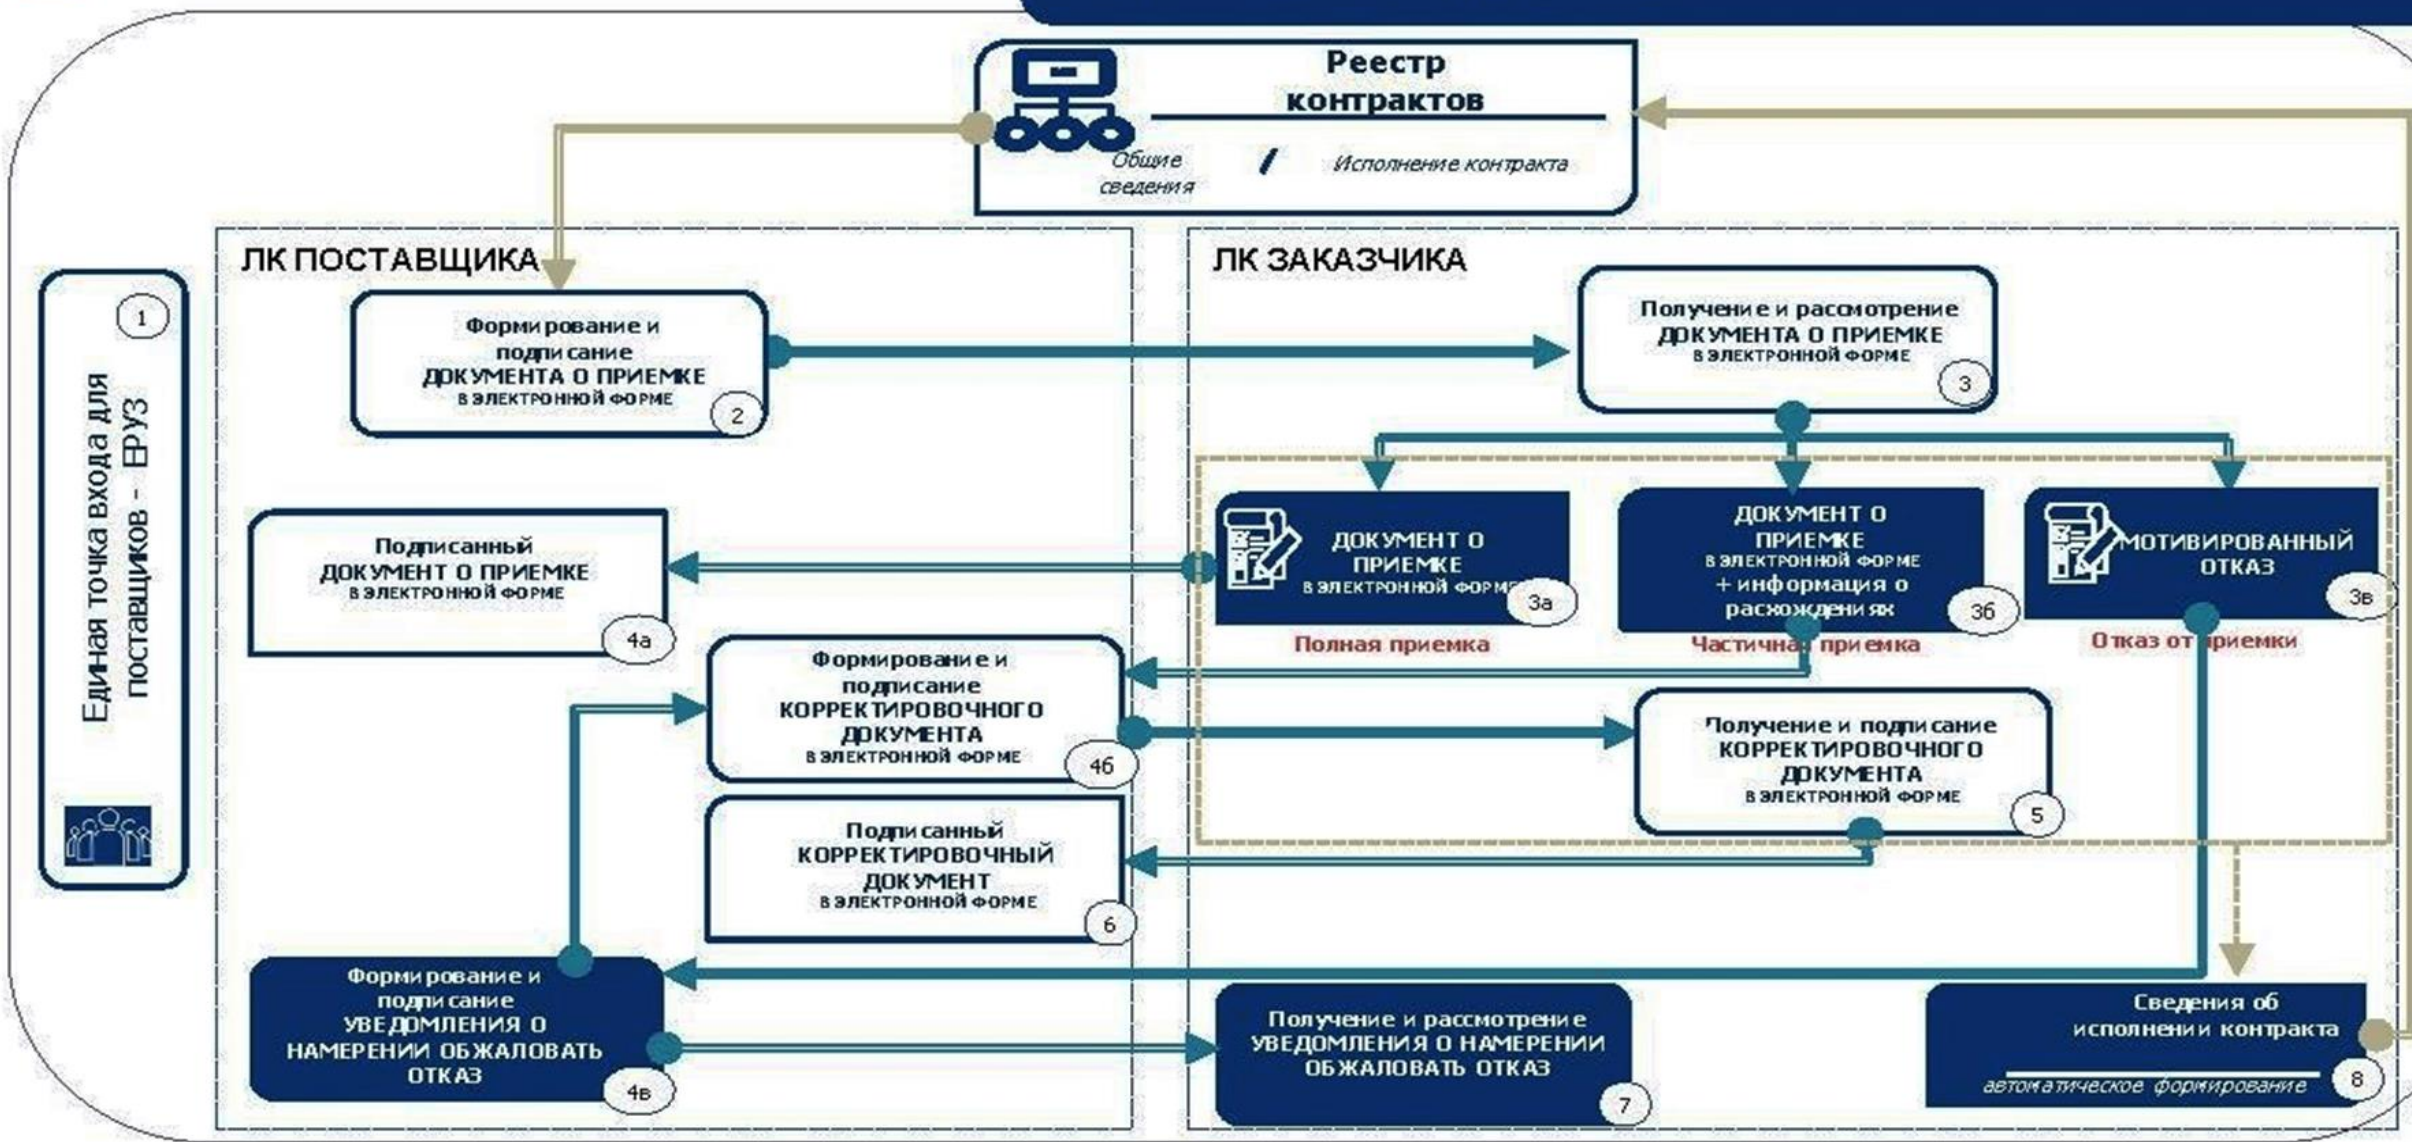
Реестр контрактов

Общие сведения / Исполнение контракта

Единая точка входа для поставщиков - ЕРУЗ

1

ЛК ПОСТАВЩИКА

Формирование и подписание ДОКУМЕНТА О ПРИЕМКЕ В ЭЛЕКТРОННОЙ ФОРМЕ 2

Подписанный ДОКУМЕНТ О ПРИЕМКЕ В ЭЛЕКТРОННОЙ ФОРМЕ 4а

Формирование и подписание КОРРЕКТИРОВОЧНОГО ДОКУМЕНТА В ЭЛЕКТРОННОЙ ФОРМЕ 4б

Подписанный КОРРЕКТИРОВОЧНЫЙ ДОКУМЕНТ В ЭЛЕКТРОННОЙ ФОРМЕ 6

Формирование и подписание УВЕДОМЛЕНИЯ О НАМЕРЕНИИ ОБЖАЛОВАТЬ ОТКАЗ 4в

ЛК ЗАКАЗЧИКА

Получение и расмотрение ДОКУМЕНТА О ПРИЕМКЕ В ЭЛЕКТРОННОЙ ФОРМЕ 3

ДОКУМЕНТ О ПРИЕМКЕ В ЭЛЕКТРОННОЙ ФОРМЕ 3а
Полная приемка

ДОКУМЕНТ О ПРИЕМКЕ В ЭЛЕКТРОННОЙ ФОРМЕ + информация о расхождениях 3б
Частичная приемка

МОТИВИРОВАННЫЙ ОТКАЗ 3в
Отказ от приемки

Получение и подписание КОРРЕКТИРОВОЧНОГО ДОКУМЕНТА В ЭЛЕКТРОННОЙ ФОРМЕ 5

Получение и рассмотрение УВЕДОМЛЕНИЯ О НАМЕРЕНИИ ОБЖАЛОВАТЬ ОТКАЗ 7

Сведения об исполнении контракта
автоматическое формирование 8